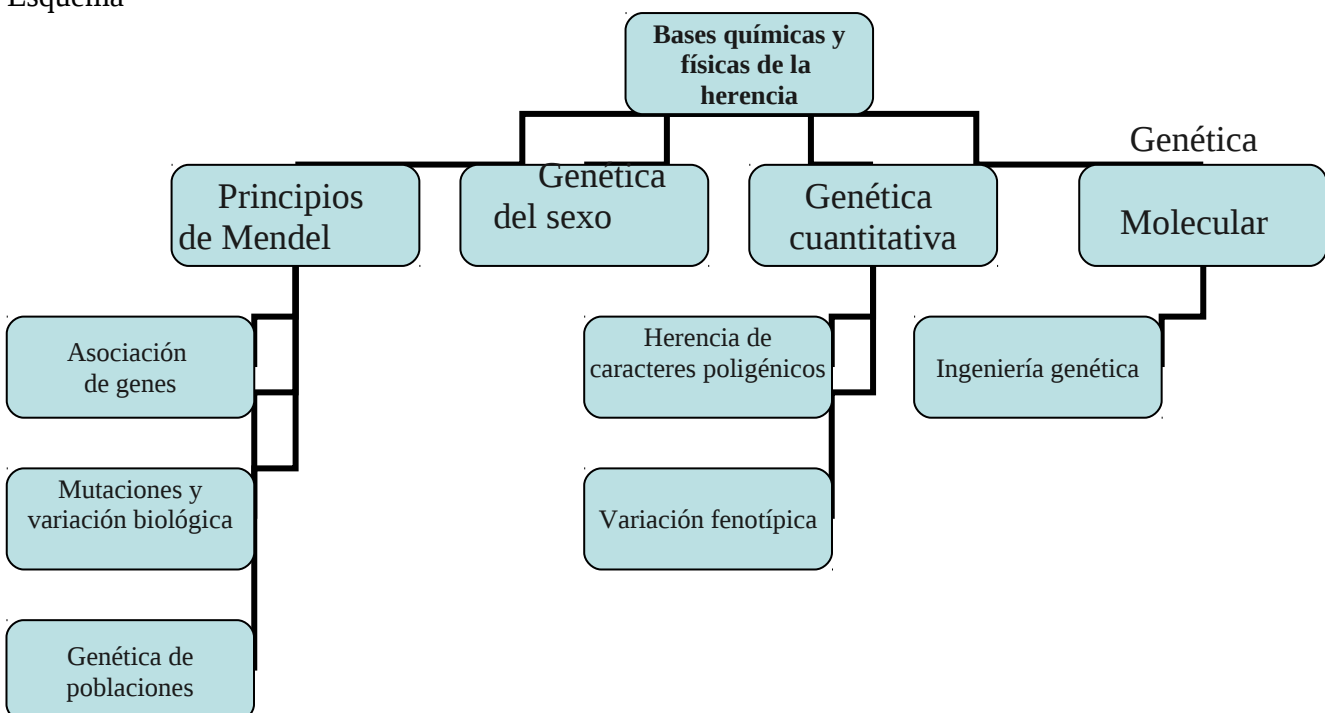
Esquema

Bases químicas y físicas de la herencia

Principios de Mendel

Genética del sexo

Genética cuantitativa

Genética Molecular

Asociación de genes

Mutaciones y variación biológica

Genética de poblaciones

Herencia de caracteres poligénicos

Variación fenotípica

Ingeniería genética